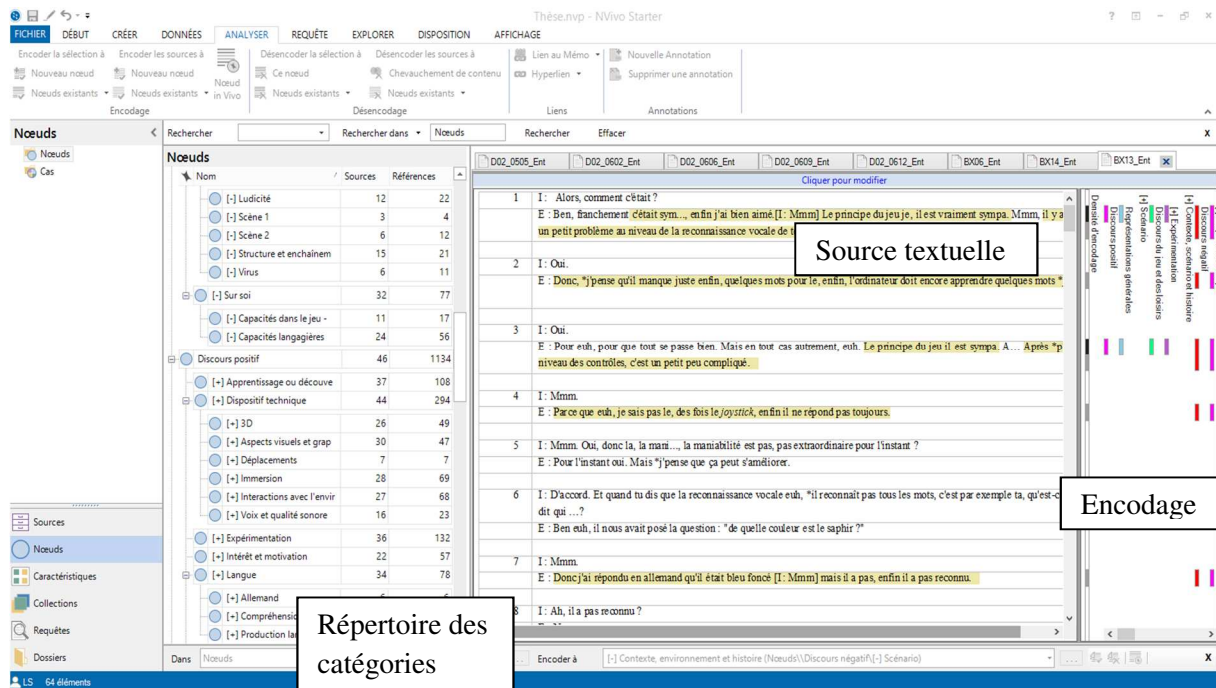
Thèse.nvp - NVivo Starter

FICHIER DÉBUT CRÉER DONNÉES ANALYSER REQUÊTE EXPLORER DISPOSITION AFFICHAGE

Encoder la sélection à Encoder les sources à Nouveau nœud Nouveau nœud Nœuds existants Nœuds existants Nœud in Vivo
Encodage
Désencoder la sélection à Désencoder les sources à Ce nœud Chevauchement de contenu Nœuds existants Nœuds existants
Désencodage
Lien au Mémo Hyperlien
Liens
Nouvelle Annotation Supprimer une annotation
Annotations

Nœuds
Nœuds
Cas

Rechercher | Rechercher dans | Nœuds | Rechercher | Effacer

Nœuds

| Nom | Sources | Références |
|---|---|---|
| [-] Ludicité | 12 | 22 |
| [-] Scène 1 | 3 | 4 |
| [-] Scène 2 | 6 | 12 |
| [-] Structure et enchaînem | 15 | 21 |
| [-] Virus | 6 | 11 |
| [-] Sur soi | 32 | 77 |
| [-] Capacités dans le jeu - | 11 | 17 |
| [-] Capacités langagières | 24 | 56 |
| Discours positif | 46 | 1134 |
| [+] Apprentissage ou découve | 37 | 108 |
| [+] Dispositif technique | 44 | 294 |
| [+] 3D | 26 | 49 |
| [+] Aspects visuels et grap | 30 | 47 |
| [+] Déplacements | 7 | 7 |
| [+] Immersion | 28 | 69 |
| [+] Interactions avec l'envir | 27 | 68 |
| [+] Voix et qualité sonore | 16 | 23 |
| [+] Expérimentation | 36 | 132 |
| [+] Intérêt et motivation | 22 | 57 |
| [+] Langue | 34 | 78 |
| [+] Allemand | | |
| [+] Compréhensio | | |
| [+] Production la | | |

D02_0505_Ent D02_0602_Ent D02_0606_Ent D02_0609_Ent D02_0612_Ent BX06_Ent BX14_Ent BX13_Ent
Cliquer pour modifier

1 I : Alors, comment c'était ?
E : Ben, franchement c'était sym..., enfin j'ai bien aimé.[I: Mmm] Le principe du jeu je, il est vraiment sympa. Mmm, il y a un petit problème au niveau de la reconnaissance vocale de t

Source textuelle

2 I : Oui.
E : Donc, *j'pense qu'il manque juste enfin, quelques mots pour le, enfin, l'ordinateur doit encore apprendre quelques mots *

3 I : Oui.
E : Pour euh, pour que tout se passe bien. Mais en tout cas autrement, euh. Le principe du jeu il est sympa. A… Après *p niveau des contrôles, c'est un petit peu compliqué.

4 I : Mmm.
E : Parce que euh, je sais pas le, des fois le joystick, enfin il ne répond pas toujours.

5 I : Mmm. Oui, donc la, la mani…, la maniabilité est pas, pas extraordinaire pour l'instant ?
E : Pour l'instant oui. Mais *j'pense que ça peut s'améliorer.

6 I : D'accord. Et quand tu dis que la reconnaissance vocale euh, *il reconnaît pas tous les mots, c'est par exemple ta, qu'est-c dit qui …?
E : Ben euh, il nous avait posé la question : "de quelle couleur est le saphir ?"

7 I : Mmm.
E : Donc j'ai répondu en allemand qu'il était bleu foncé [I: Mmm] mais il a pas, enfin il a pas reconnu.

8 I : Ah, il a pas reconnu ?

Densité d'encodage Discours positif Représentations générales Scénario Discours du jeu et des loisirs [+] Expérimentation [+] Contexte, scénario et histoire Discours négatif

Encodage

Répertoire des catégories

Sources
Nœuds
Caractéristiques
Collections
Requêtes
Dossiers

Dans Nœuds
Encoder à [-] Contexte, environnement et histoire (Nœuds\\Discours négatif\[-] Scénario)

LS 64 éléments